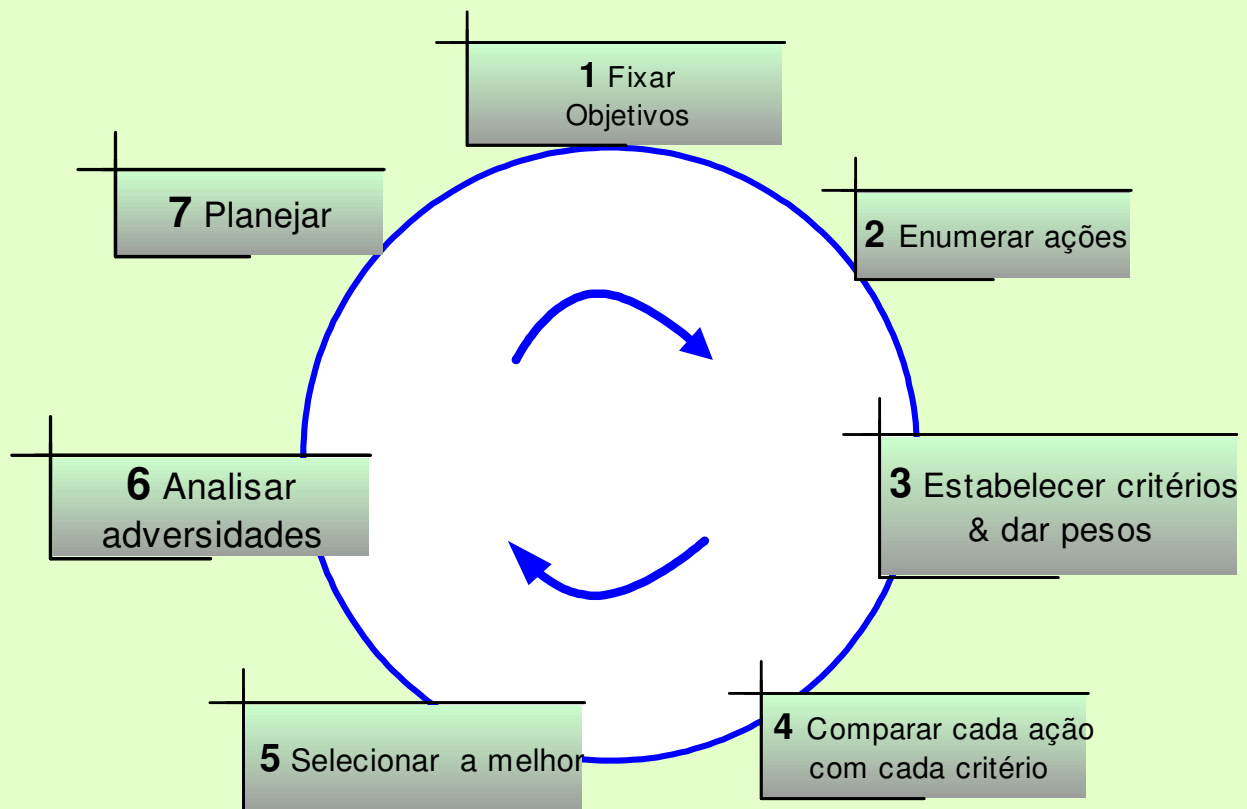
**1** Fixar Objetivos

**2** Enumerar ações

**3** Estabelecer critérios & dar pesos

**4** Comparar cada ação com cada critério

**5** Selecionar a melhor

**6** Analisar adversidades

**7** Planejar